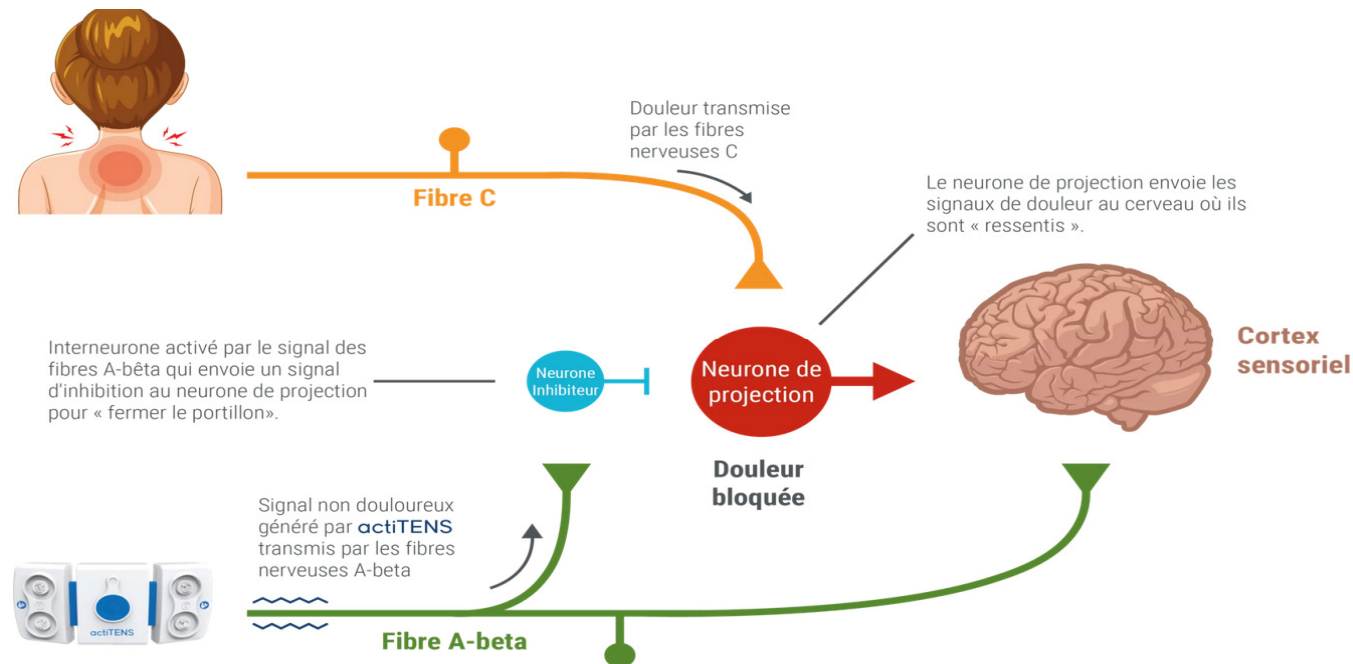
Douleur transmise par les fibres nerveuses C

Fibre C

Le neurone de projection envoie les signaux de douleur au cerveau où ils sont « ressentis ».

Cortex sensoriel

Interneurone activé par le signal des fibres A-bêta qui envoie un signal d'inhibition au neurone de projection pour « fermer le portillon».

Neurone Inhibiteur

Neurone de projection

Douleur bloquée

Signal non douloureux généré par actiTENS transmis par les fibres nerveuses A-beta

actiTENS

Fibre A-beta